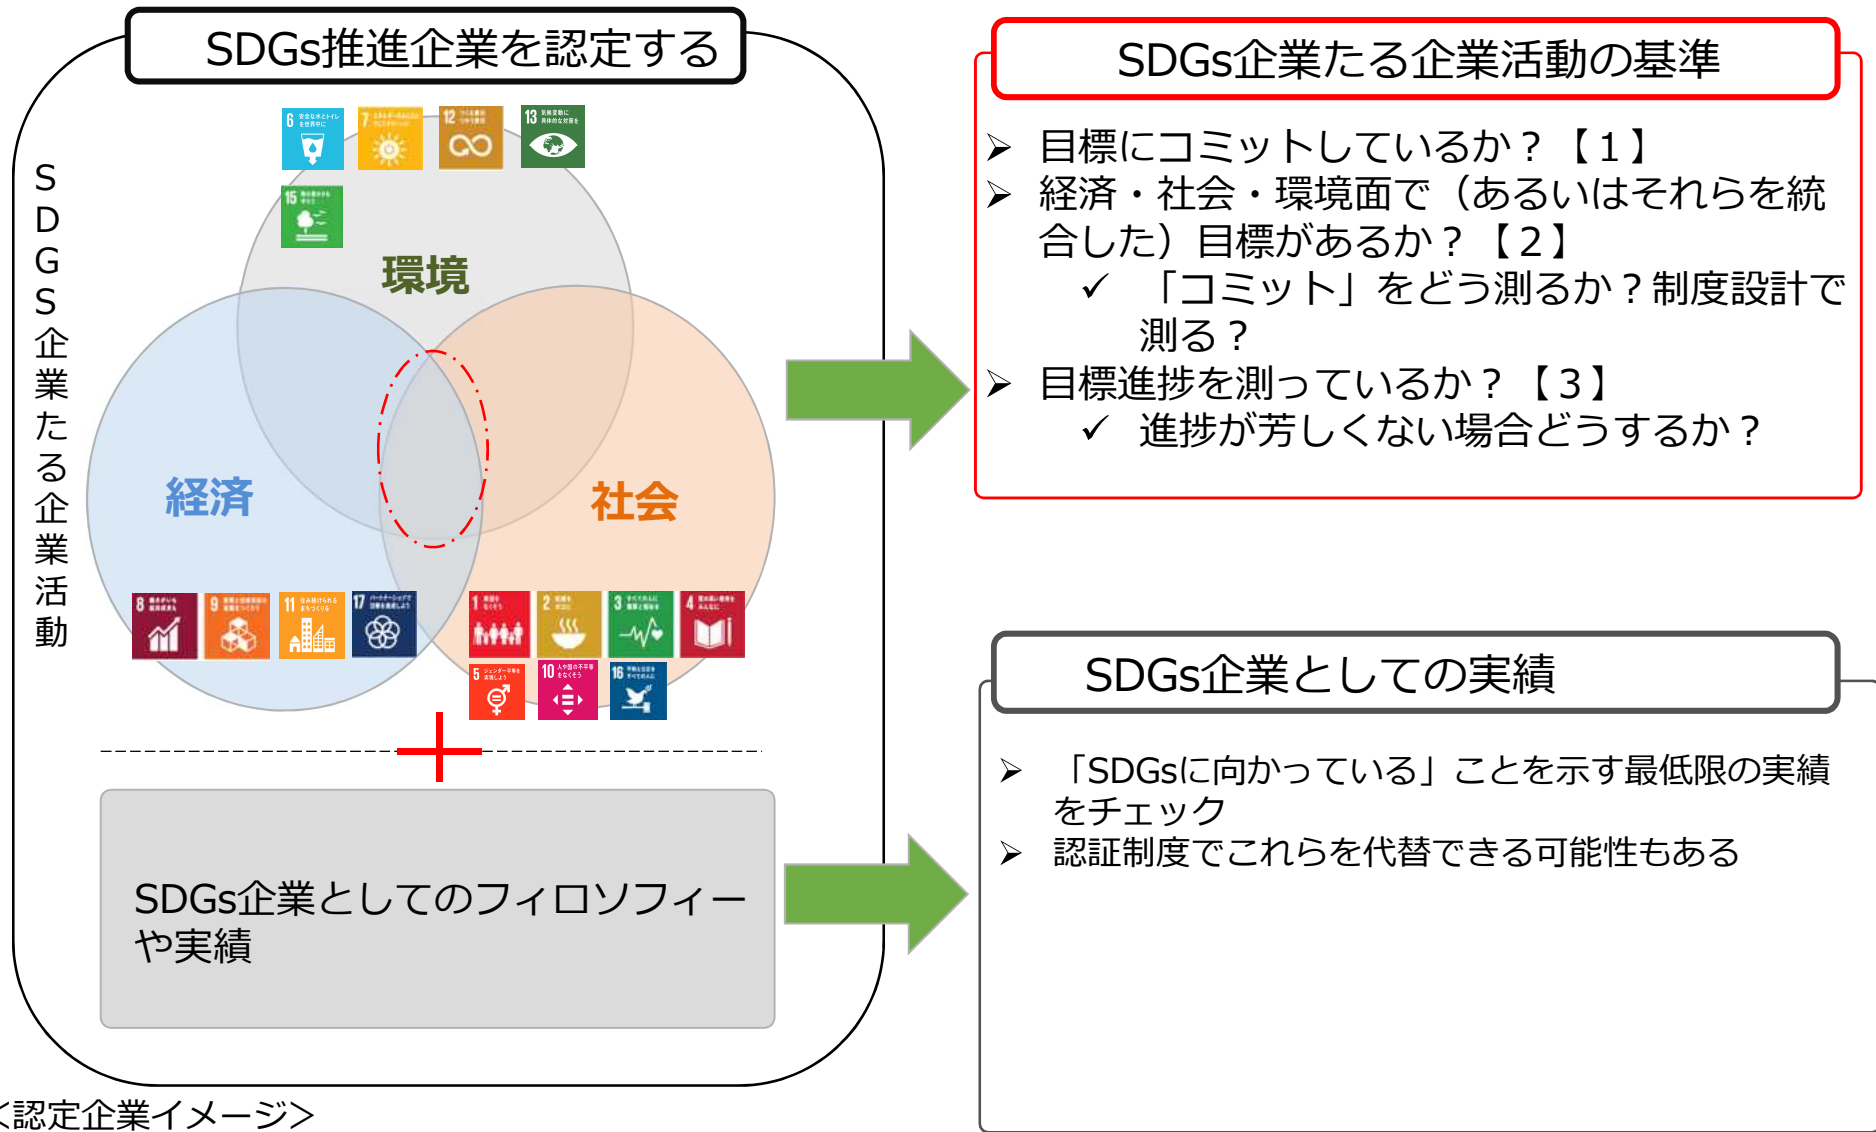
SDGs推進企業を認定する

SDGs企業たる企業活動

環境

経済

社会

6 7 12 13 15

8 9 11 17

1 2 3 4 5 10 16

SDGs企業としてのフィロソフィーや実績

<認定企業イメージ>

SDGs企業たる企業活動の基準

➢ 目標にコミットしているか？【1】
➢ 経済・社会・環境面で（あるいはそれらを統合した）目標があるか？【2】
✓ 「コミット」をどう測るか？制度設計で測る？
➢ 目標進捗を測っているか？【3】
✓ 進捗が芳しくない場合どうするか？

SDGs企業としての実績

➢ 「SDGsに向かっている」ことを示す最低限の実績をチェック
➢ 認証制度でこれらを代替できる可能性もある